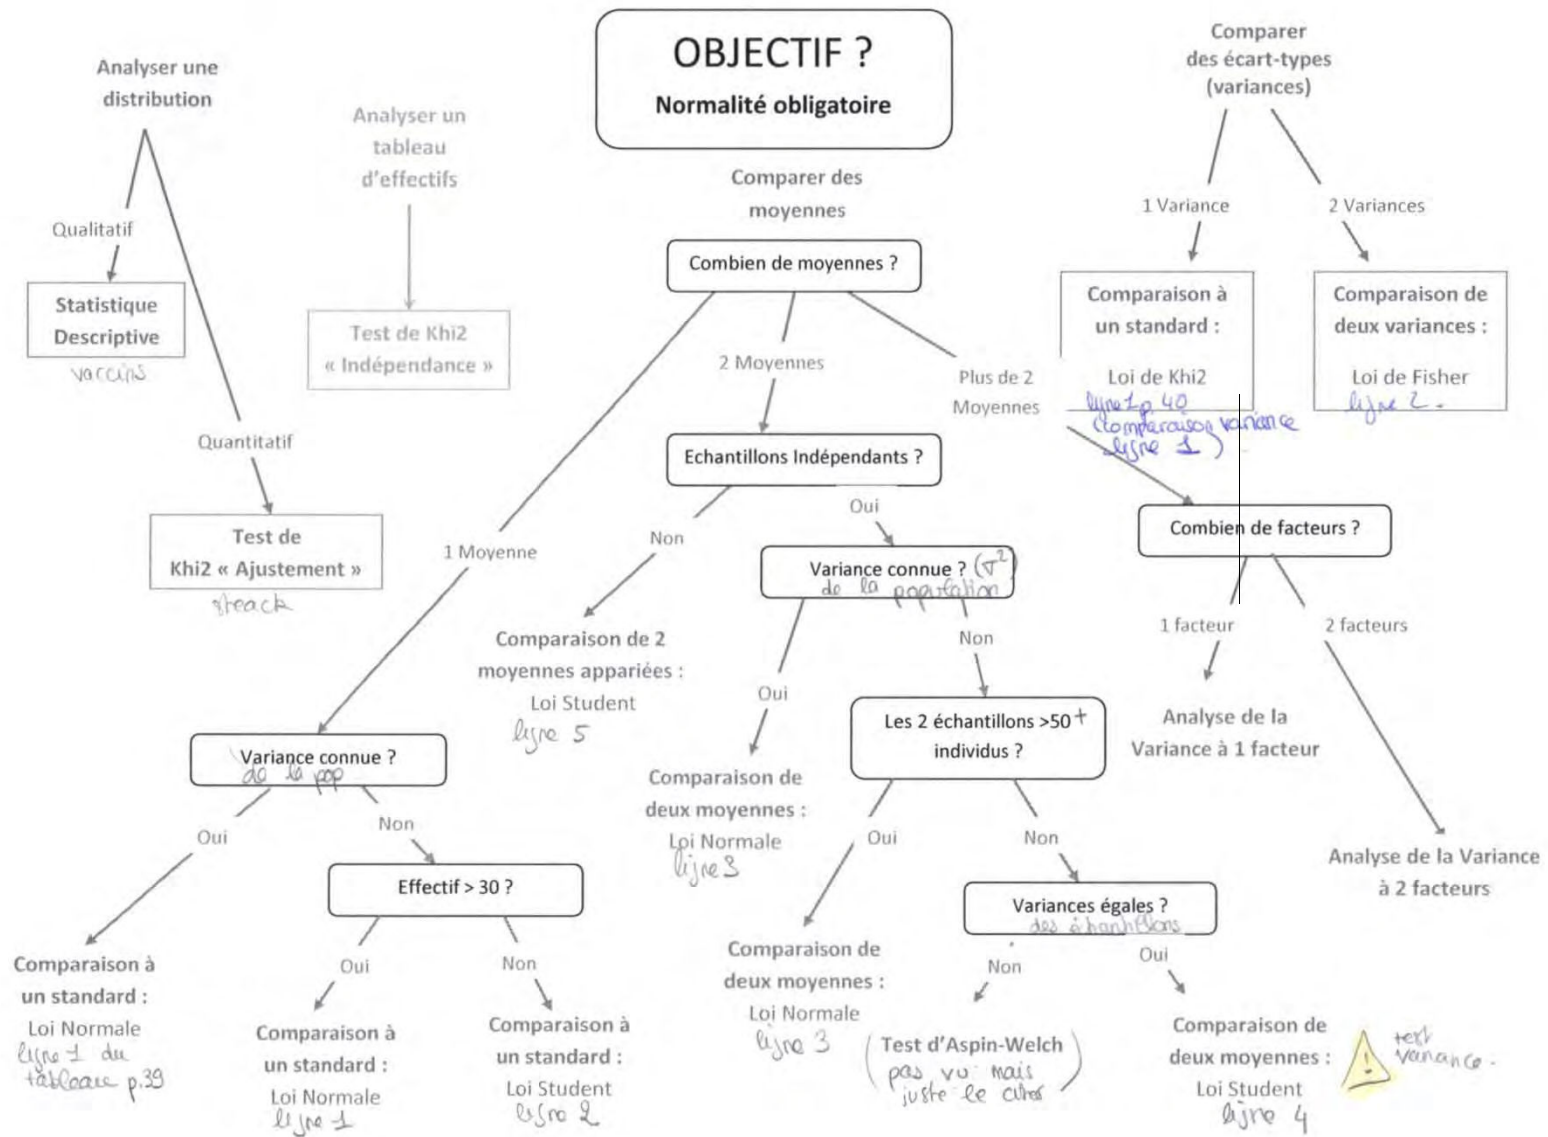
OBJECTIF ?
Normalité obligatoire

Analyser une distribution

Qualitatif

Statistique Descriptive
vaccins

Quantitatif

Test de Khi2 « Ajustement »
streack

Analyser un tableau d'effectifs

Test de Khi2 « Indépendance »

Comparer des moyennes

Combien de moyennes ?

1 Moyenne

2 Moyennes

Plus de 2 Moyennes

Echantillons Indépendants ?

Non

Oui

Comparaison de 2 moyennes appariées : Loi Student
ligne 5

Variance connue ? ($\sigma^2$) de la population

Oui

Non

Comparaison de deux moyennes : Loi Normale
ligne 3

Les 2 échantillons >50 + individus ?

Oui

Non

Comparaison de deux moyennes : Loi Normale
ligne 3

Variances égales ? des échantillons

Non

Oui

Test d'Aspin-Welch
pas vu mais juste le citer

Comparaison de deux moyennes : Loi Student
ligne 4

test variance

Variance connue ? de la pop

Oui

Non

Comparaison à un standard : Loi Normale
ligne 1 du tableau p.39

Effectif > 30 ?

Oui

Non

Comparaison à un standard : Loi Normale
ligne 1

Comparaison à un standard : Loi Student
ligne 2

Comparer des écart-types (variances)

1 Variance

2 Variances

Comparaison à un standard : Loi de Khi2
ligne 1 p.40 (comparaison variance ligne 1)

Comparaison de deux variances : Loi de Fisher
ligne 2.

Combien de facteurs ?

1 facteur

2 facteurs

Analyse de la Variance à 1 facteur

Analyse de la Variance à 2 facteurs